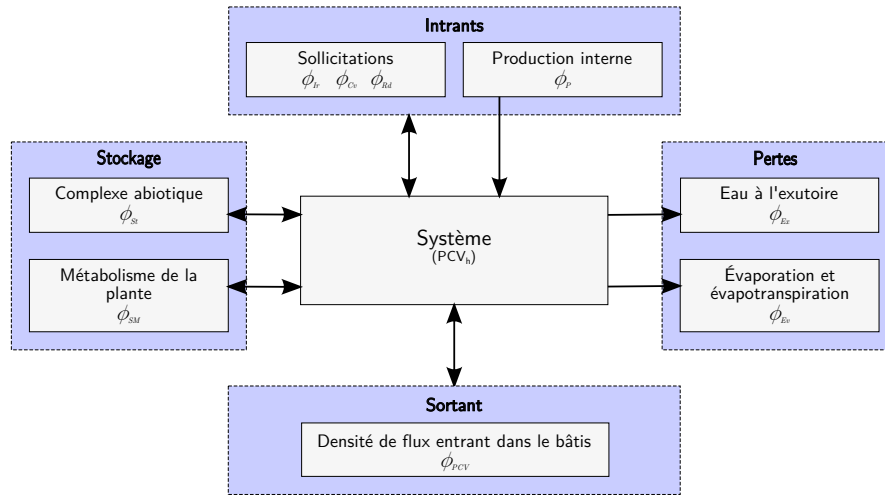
Intrants

Sollicitations
$\phi_{Ir}$ $\phi_{Ce}$ $\phi_{Rd}$

Production interne
$\phi_{P}$

Stockage

Complexe abiotique
$\phi_{St}$

Métabolisme de la plante
$\phi_{SM}$

Système
(PCV$_h$)

Pertes

Eau à l'exutoire
$\phi_{Ex}$

Évaporation et évapotranspiration
$\phi_{Ev}$

Sortant

Densité de flux entrant dans le bâtis
$\phi_{PCV}$